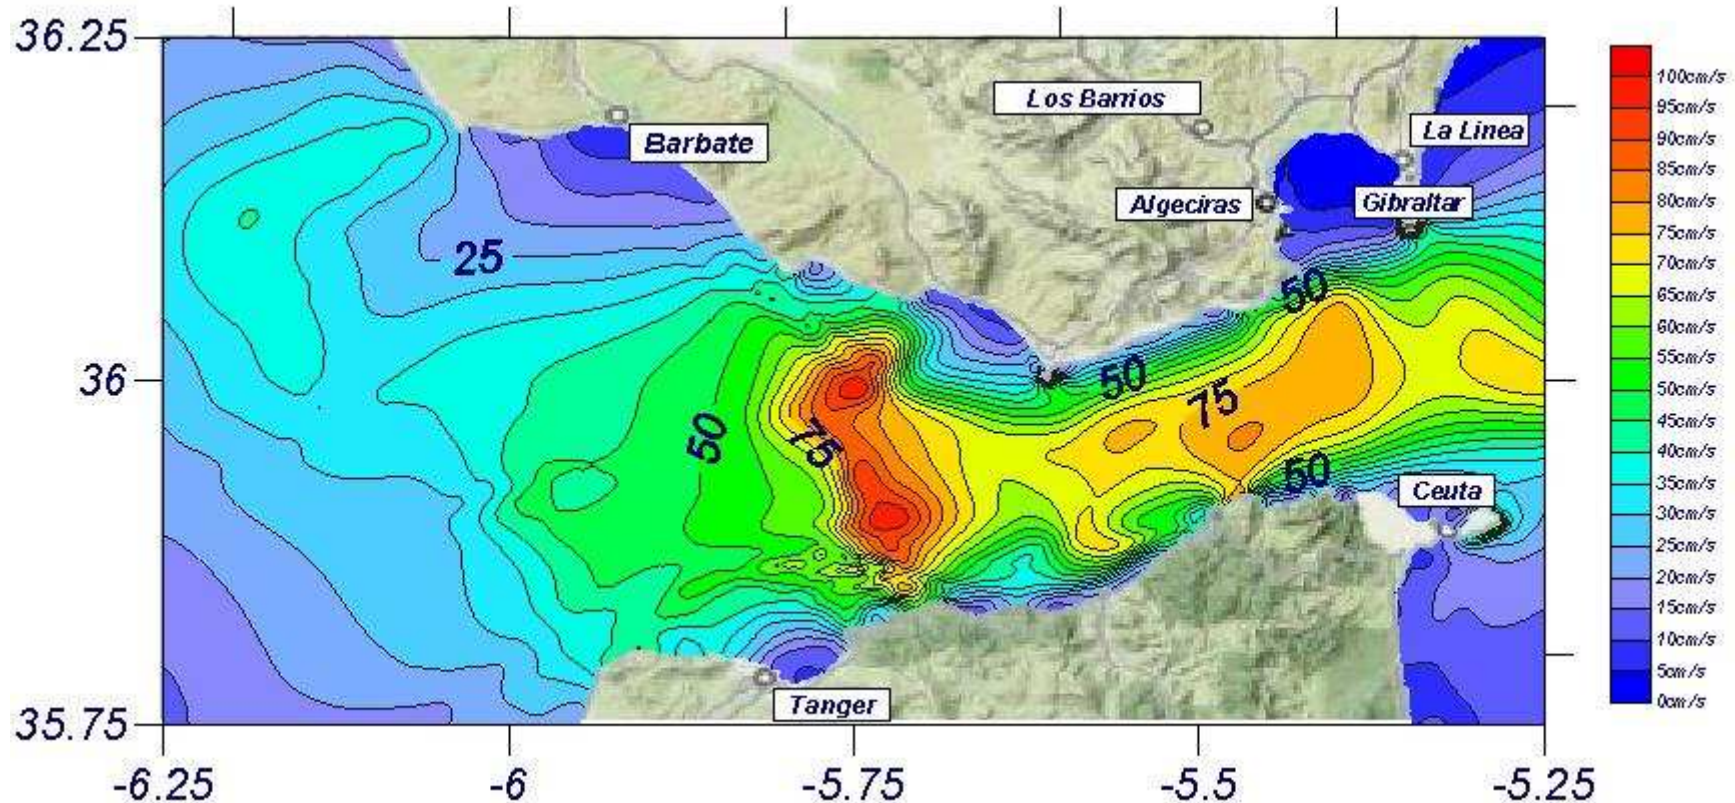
36.25
36
35.75
-6.25
-6
-5.75
-5.5
-5.25

Los Barrios
Barbate
La Linea
Algeciras
Gibraltar
Ceuta
Tanger

25
50
75
50
50
75
50

100cm/s
95cm/s
90cm/s
85cm/s
80cm/s
75cm/s
70cm/s
65cm/s
60cm/s
55cm/s
50cm/s
45cm/s
40cm/s
35cm/s
30cm/s
25cm/s
20cm/s
15cm/s
10cm/s
5cm/s
0cm/s